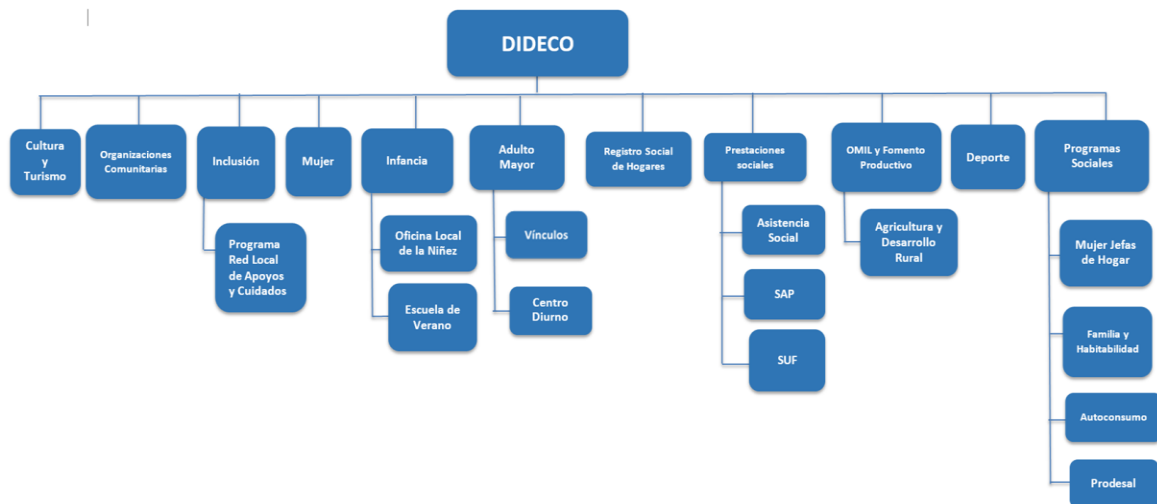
DIDECO

Cultura y Turismo

Organizaciones Comunitarias

Inclusión

Programa Red Local de Apoyos y Cuidados

Mujer

Infancia

Oficina Local de la Niñez

Escuela de Verano

Adulto Mayor

Vínculos

Centro Diurno

Registro Social de Hogares

Prestaciones sociales

Asistencia Social

SAP

SUF

OMIL y Fomento Productivo

Agricultura y Desarrollo Rural

Deporte

Programas Sociales

Mujer Jefas de Hogar

Familia y Habitabilidad

Autoconsumo

Prodesal